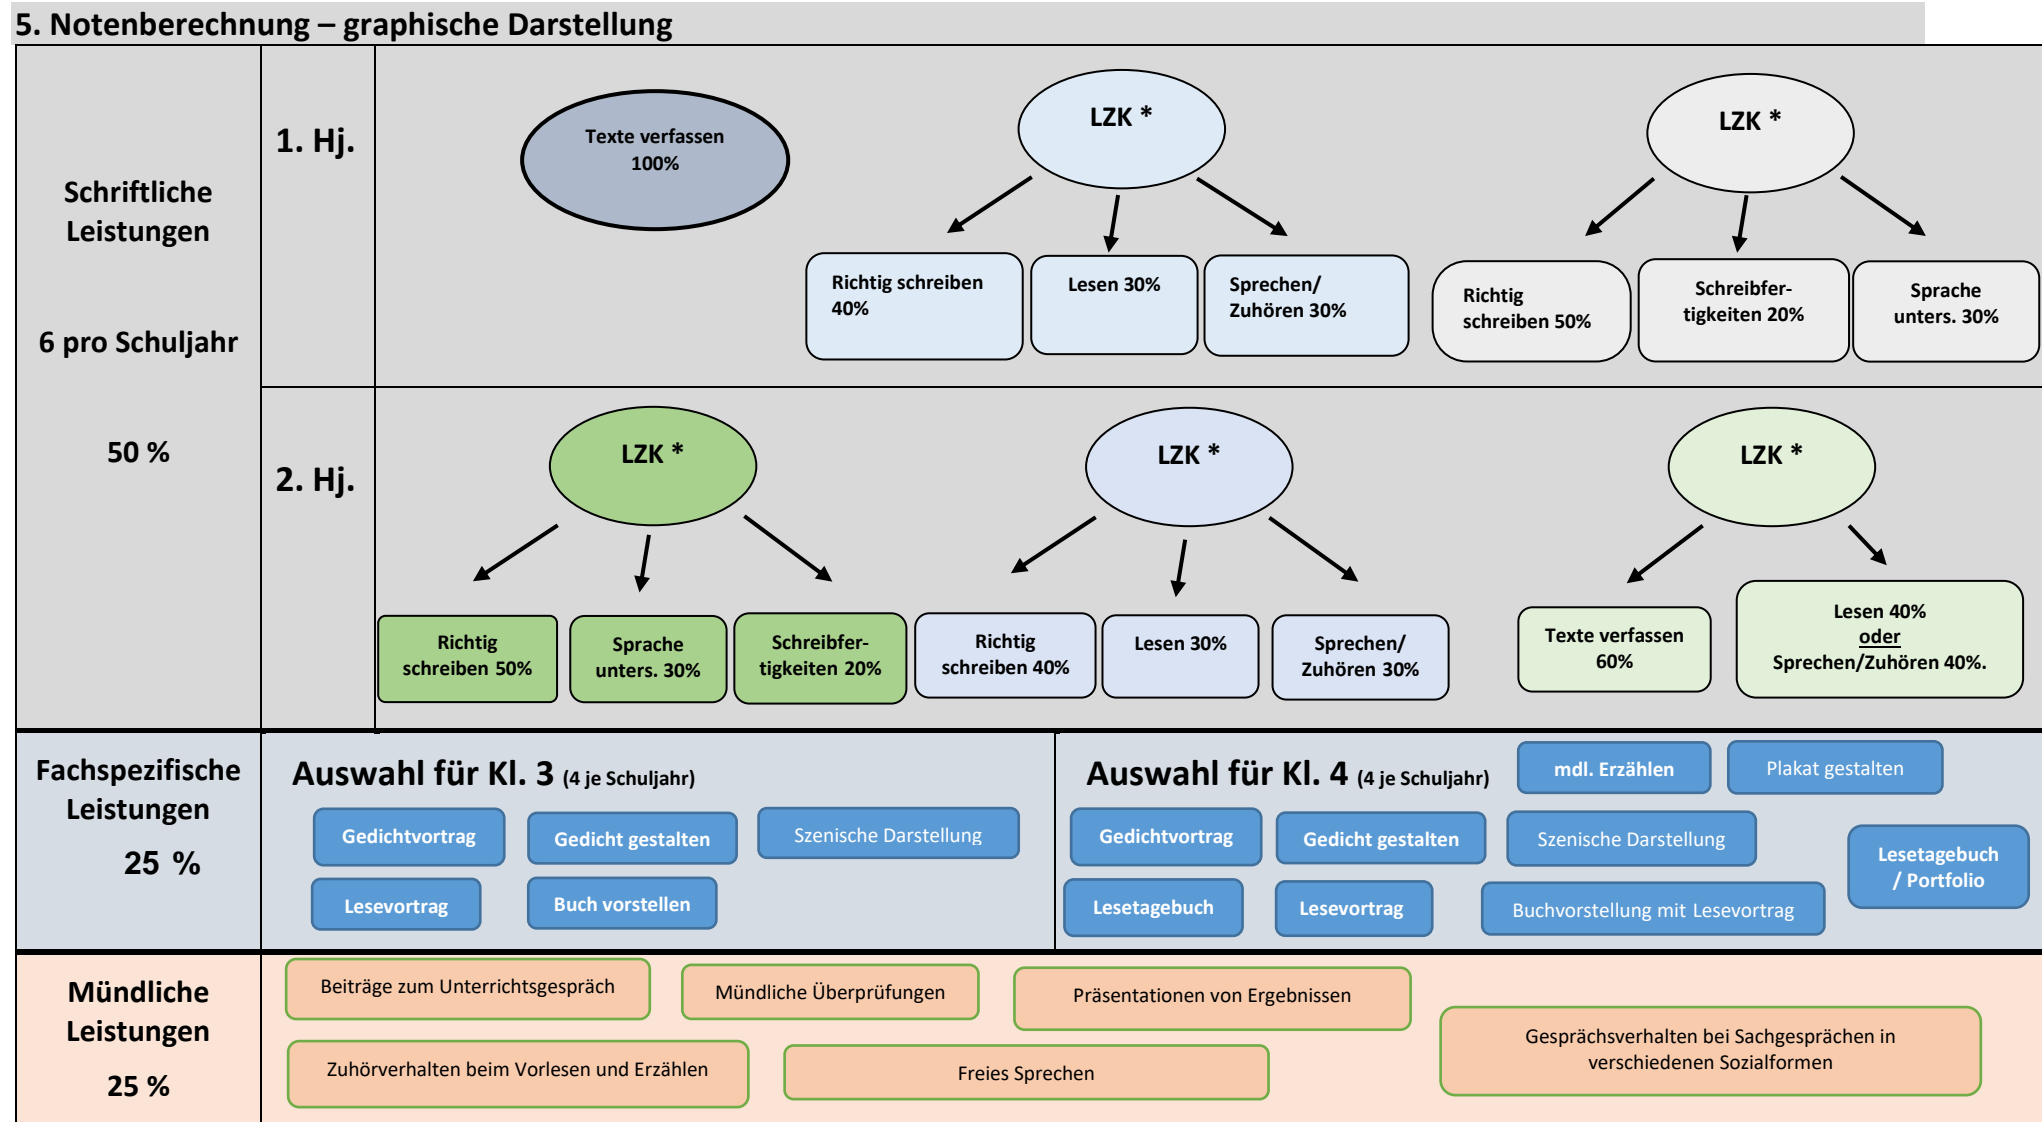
5. Notenberechnung – graphische Darstellung

Schriftliche Leistungen

6 pro Schuljahr

50 %

1. Hj.

Texte verfassen 100%

LZK *

Richtig schreiben 40%

Lesen 30%

Sprechen/ Zuhören 30%

LZK *

Richtig schreiben 50%

Schreibfertigkeiten 20%

Sprache unters. 30%

2. Hj.

LZK *

Richtig schreiben 50%

Sprache unters. 30%

Schreibfertigkeiten 20%

LZK *

Richtig schreiben 40%

Lesen 30%

Sprechen/ Zuhören 30%

LZK *

Texte verfassen 60%

Lesen 40% oder Sprechen/Zuhören 40%.

Fachspezifische Leistungen

25 %

Auswahl für Kl. 3 (4 je Schuljahr)

Gedichtvortrag

Gedicht gestalten

Szenische Darstellung

Lesevortrag

Buch vorstellen

Auswahl für Kl. 4 (4 je Schuljahr)

mdl. Erzählen

Plakat gestalten

Gedichtvortrag

Gedicht gestalten

Szenische Darstellung

Lesetagebuch / Portfolio

Lesetagebuch

Lesevortrag

Buchvorstellung mit Lesevortrag

Mündliche Leistungen

25 %

Beiträge zum Unterrichtsgespräch

Mündliche Überprüfungen

Präsentationen von Ergebnissen

Gesprächsverhalten bei Sachgesprächen in verschiedenen Sozialformen

Zuhörverhalten beim Vorlesen und Erzählen

Freies Sprechen